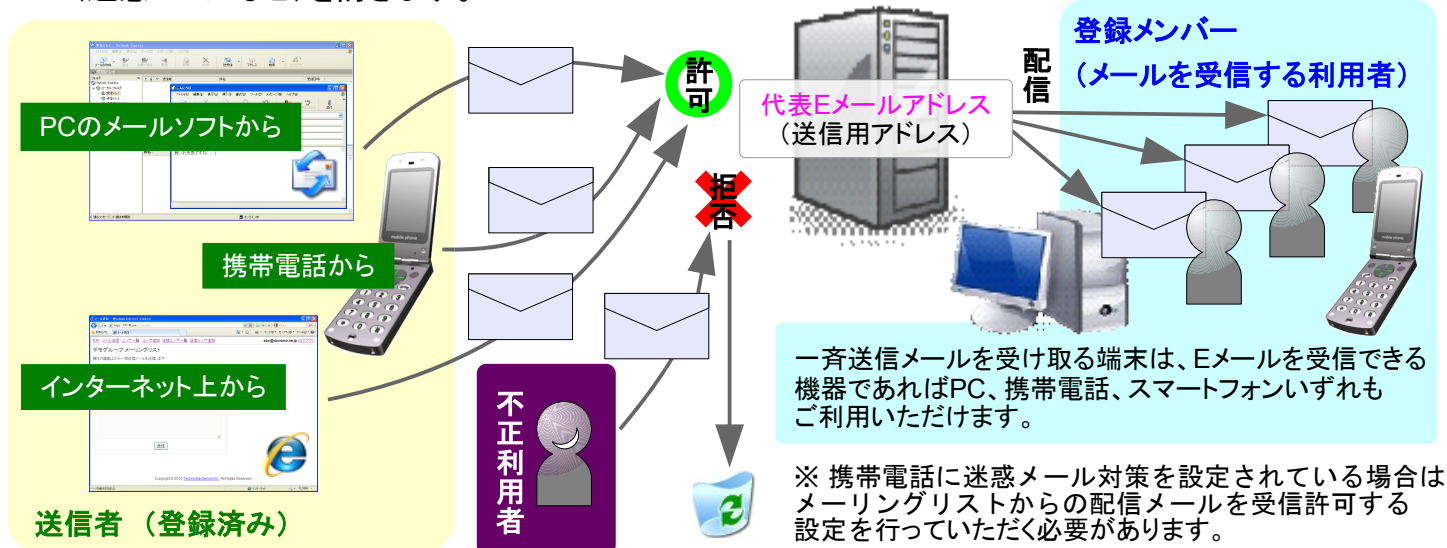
PCのメールソフトから

携帯電話から

インターネット上から

送信者 （登録済み）

許可

拒否

不正利用者

代表Eメールアドレス
（送信用アドレス）

配信

登録メンバー
（メールを受信する利用者）

mobile phone

一斉送信メールを受け取る端末は、Eメールを受信できる機器であればPC、携帯電話、スマートフォンいずれもご利用いただけます。

※ 携帯電話に迷惑メール対策を設定されている場合はメーリングリストからの配信メールを受信許可する設定を行っていただく必要があります。